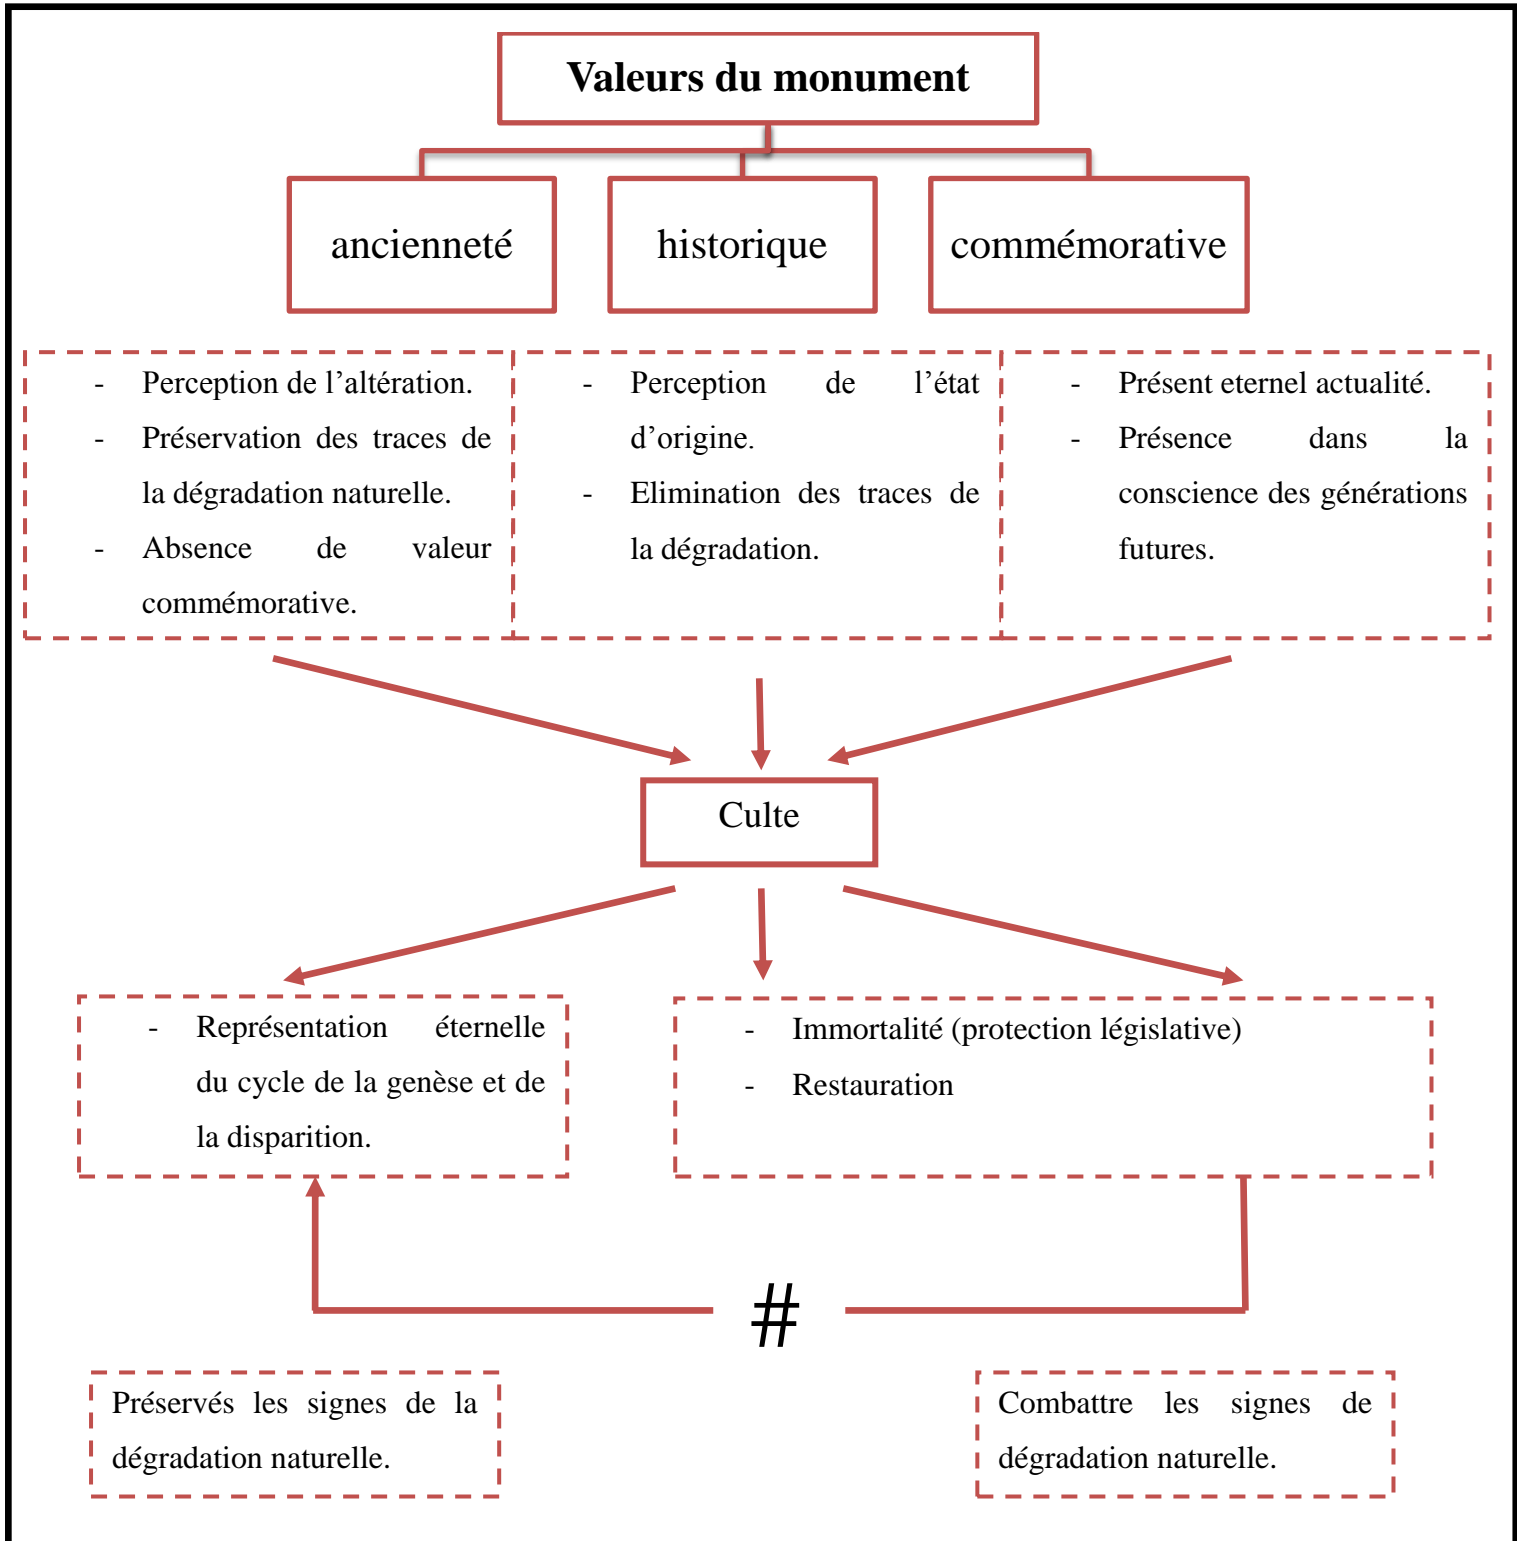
**Valeurs du monument**

ancienneté

historique

commémorative

- Perception de l'altération.
- Préservation des traces de la dégradation naturelle.
- Absence de valeur commémorative.

- Perception de l'état d'origine.
- Elimination des traces de la dégradation.

- Présent eternel actualité.
- Présence dans la conscience des générations futures.

Culte

- Représentation éternelle du cycle de la genèse et de la disparition.

- Immortalité (protection législative)
- Restauration

#

Préservés les signes de la dégradation naturelle.

Combattre les signes de dégradation naturelle.